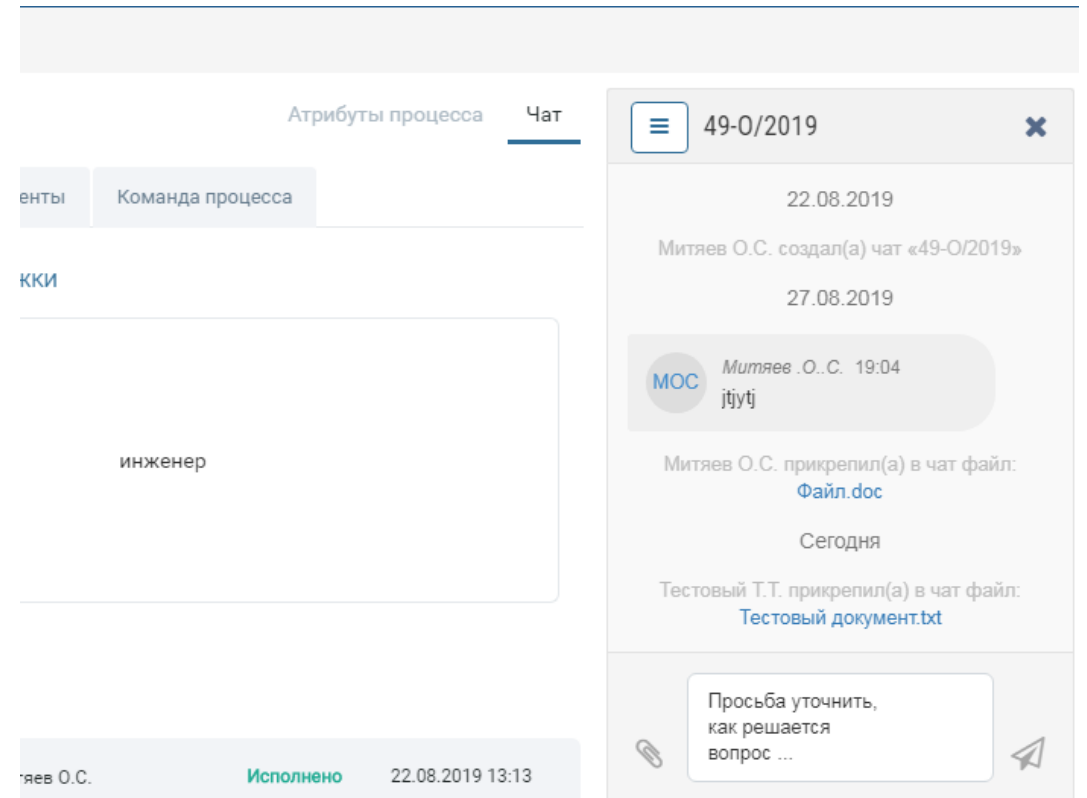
Атрибуты процесса Чат

енты Команда процесса

кки

инженер

тяев О.С. Исполнено 22.08.2019 13:13

49-О/2019

22.08.2019

Митяев О.С. создал(а) чат «49-О/2019»

27.08.2019

МОС Митяев .О..С. 19:04
jtjytj

Митяев О.С. прикрепил(а) в чат файл:
Файл.doc

Сегодня

Тестовый Т.Т. прикрепил(а) в чат файл:
Тестовый документ.txt

Просьба уточнить, как решается вопрос ...